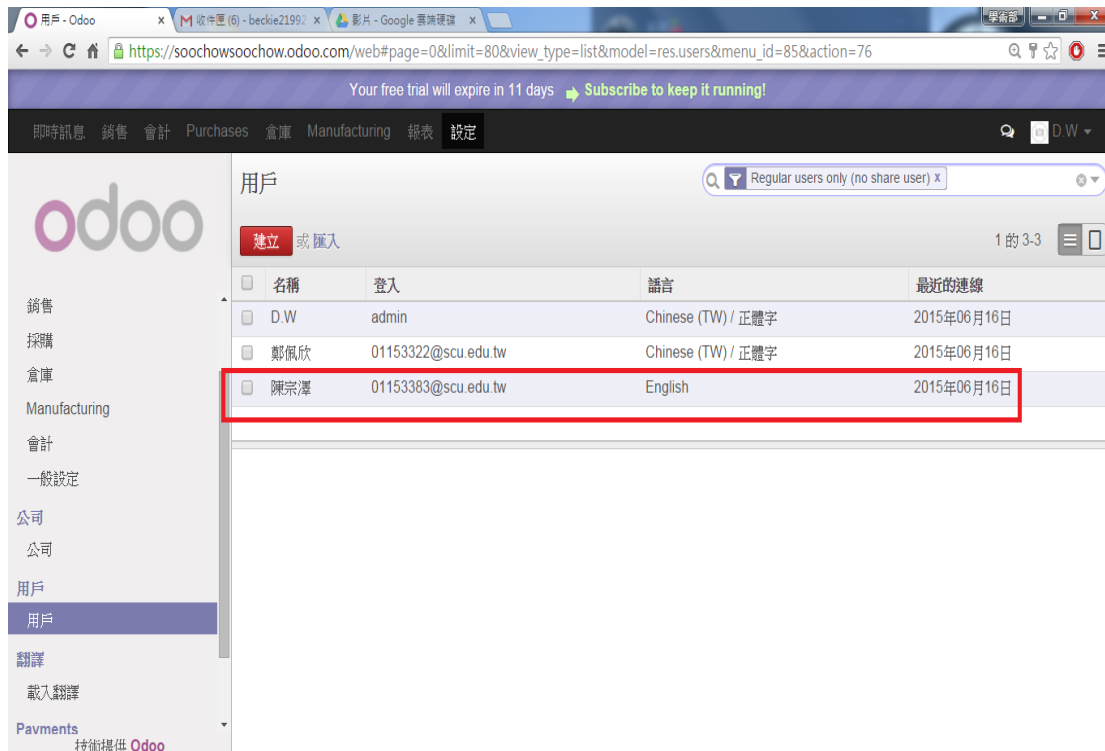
用戶 - Odoo ×
收件匣 (6) - beckie21992 ×
影片 - Google 雲端硬碟 ×
學術部
https://soochowsoochow.odoo.com/web#page=0&limit=80&view_type=list&model=res.users&menu_id=85&action=76

Your free trial will expire in 11 days Subscribe to keep it running!

即時訊息 銷售 會計 Purchases 倉庫 Manufacturing 報表 設定
D.W

odoo

用戶
Regular users only (no share user) x

建立 或 匯入
1 的 3-3

| | 名稱 | 登入 | 語言 | 最近的連線 |
|---|---|---|---|---|
| | D.W | admin | Chinese (TW) / 正體字 | 2015年06月16日 |
| | 鄭佩欣 | 01153322@scu.edu.tw | Chinese (TW) / 正體字 | 2015年06月16日 |
| | 陳宗澤 | 01153383@scu.edu.tw | English | 2015年06月16日 |

銷售
採購
倉庫
Manufacturing
會計
一般設定
公司
公司
用戶
用戶
翻譯
載入翻譯
Payments
技術提供 Odoo